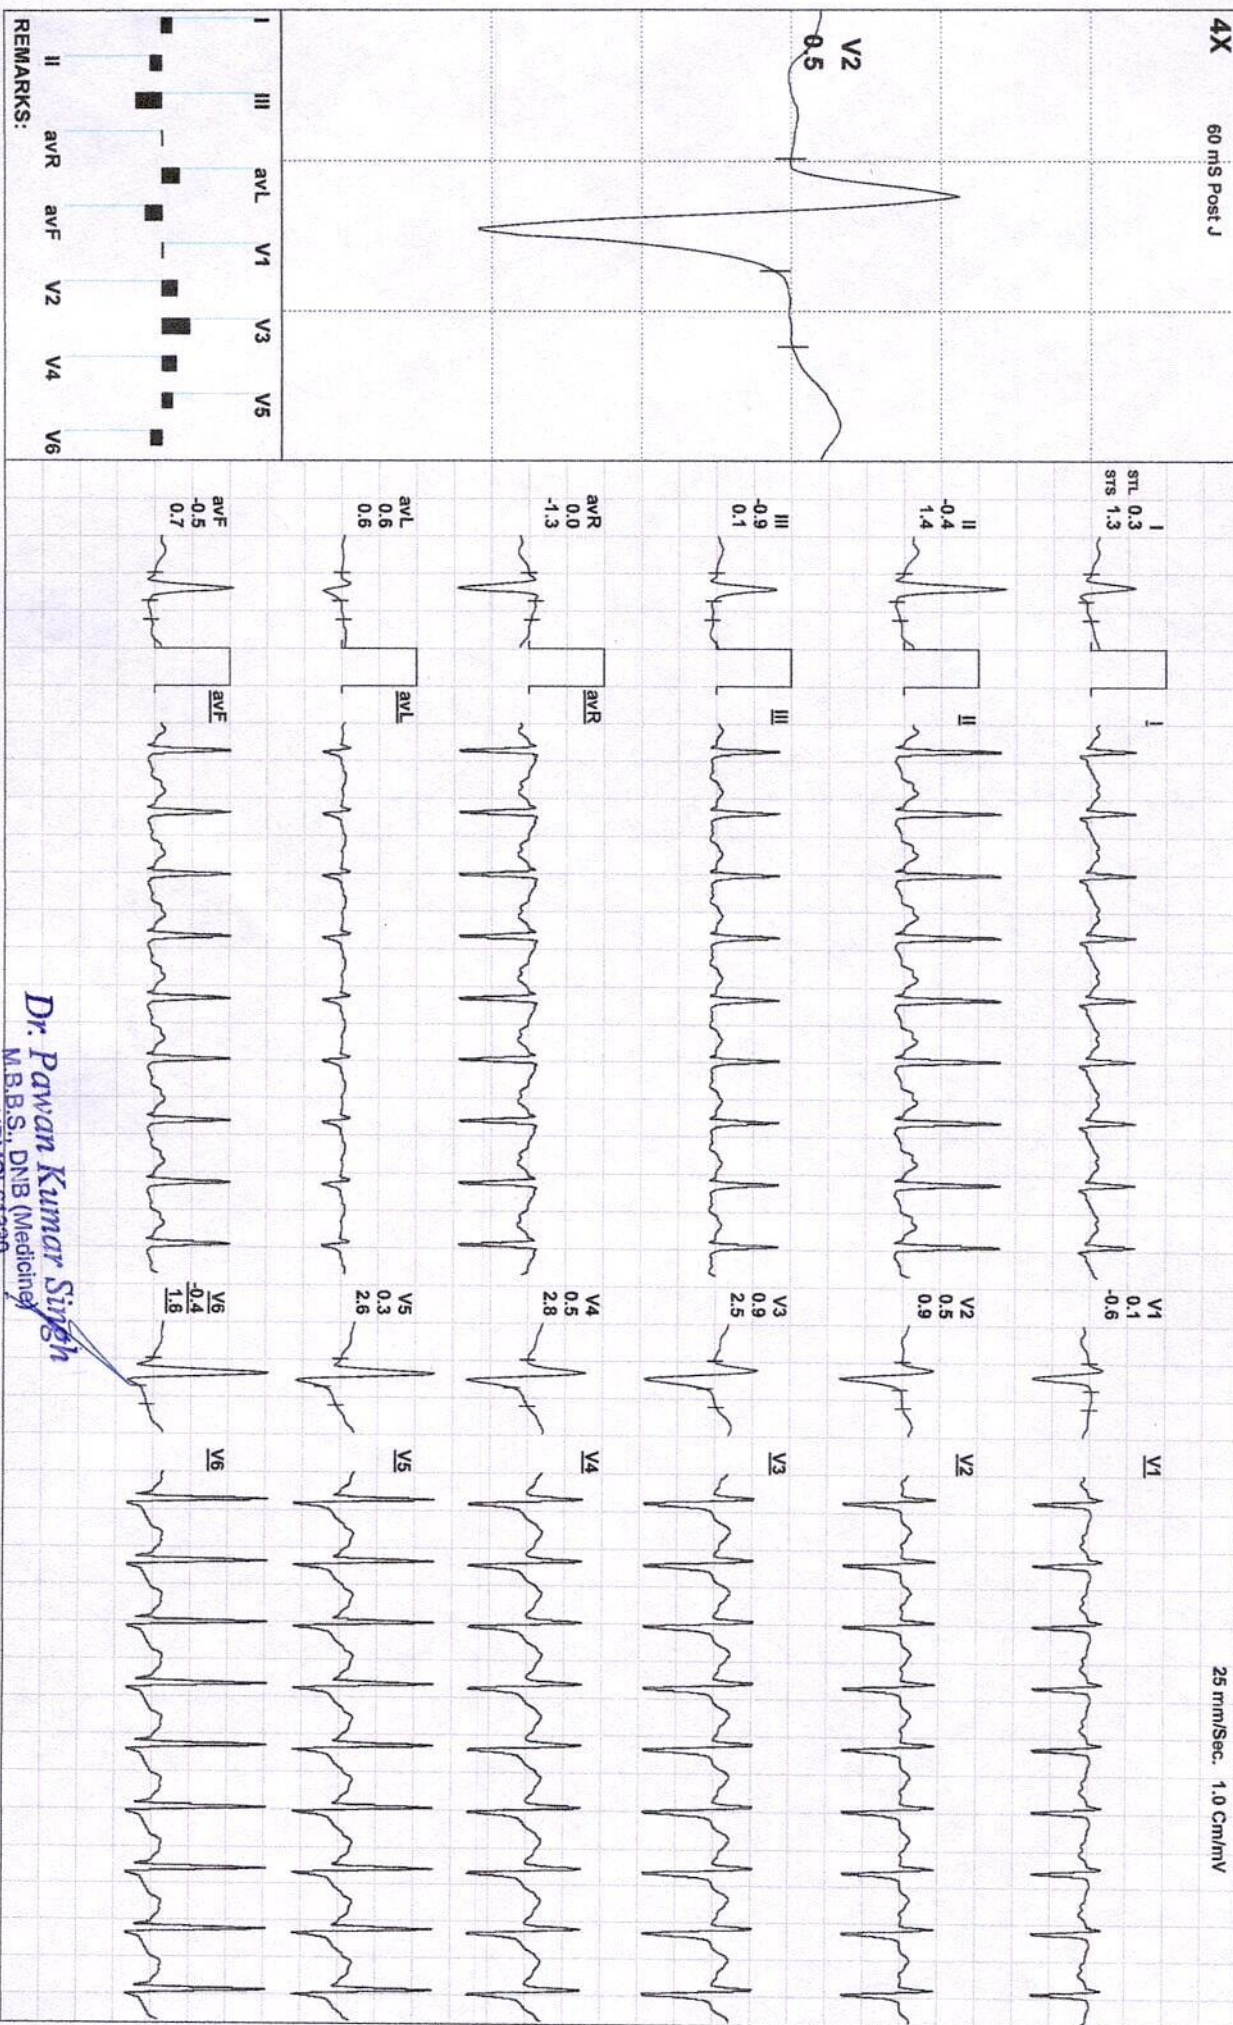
4X 60 mS Post J

V2
0.5

I III avL V1 V3 V5
II avR avF V2 V4 V6
REMARKS:

I
STL 0.3
STS 1.3

II
-0.4
1.4

III
-0.9
0.1

avR
0.0
-1.3

avL
0.6
0.6

avF
-0.5
0.7

I
II
III
avR
avL
avF

V1
0.1
-0.6

V2
0.5
0.9

V3
0.9
2.5

V4
0.5
2.8

V5
0.3
2.6

V6
-0.4
1.6

V1
V2
V3
V4
V5
V6

25 mm/Sec. 1.0 Cm/mV

Dr. Pawan Kumar Singh
M.B.B.S., DNB (Medicine)
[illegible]